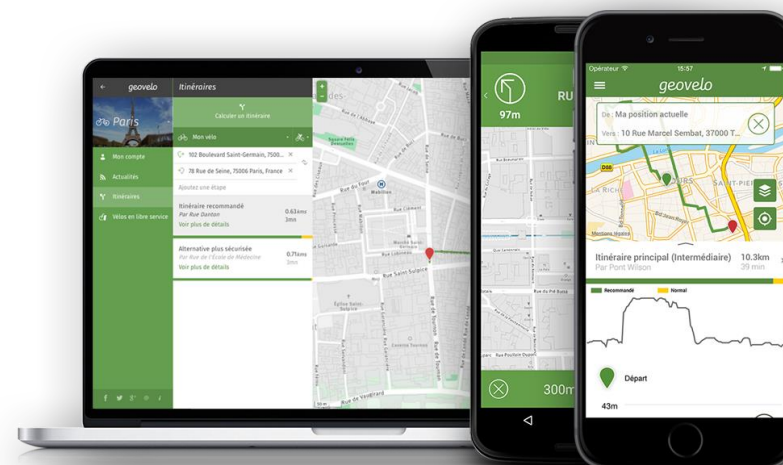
geovelo

Itinéraires

Paris

Mon compte

Actualités

Itinéraires

Vélos en libre service

Calculer un itinéraire

Mon vélo

102 Boulevard Saint-Germain, 7500...

78 Rue de Seine, 75006 Paris, France

Ajoutez une étape

Itinéraire recommandé
Par Rue Danton
Voir plus de détails

0.63km
3mn

Alternative plus sécurisée
Par Rue de l'École de Médecine
Voir plus de détails

0.71km
5mn

Rue Saint-Sulpice

Rue de Vaugirard

97m

RU

300m

Opérateur

15:57

geovelo

De : Ma position actuelle

Vers : 10 Rue Marcel Sembat, 37000 T...

Itinéraire principal (Intermédiaire)
Par Pont Wilson

10.3km
39 min

Recommandé

Normal

Départ

43m